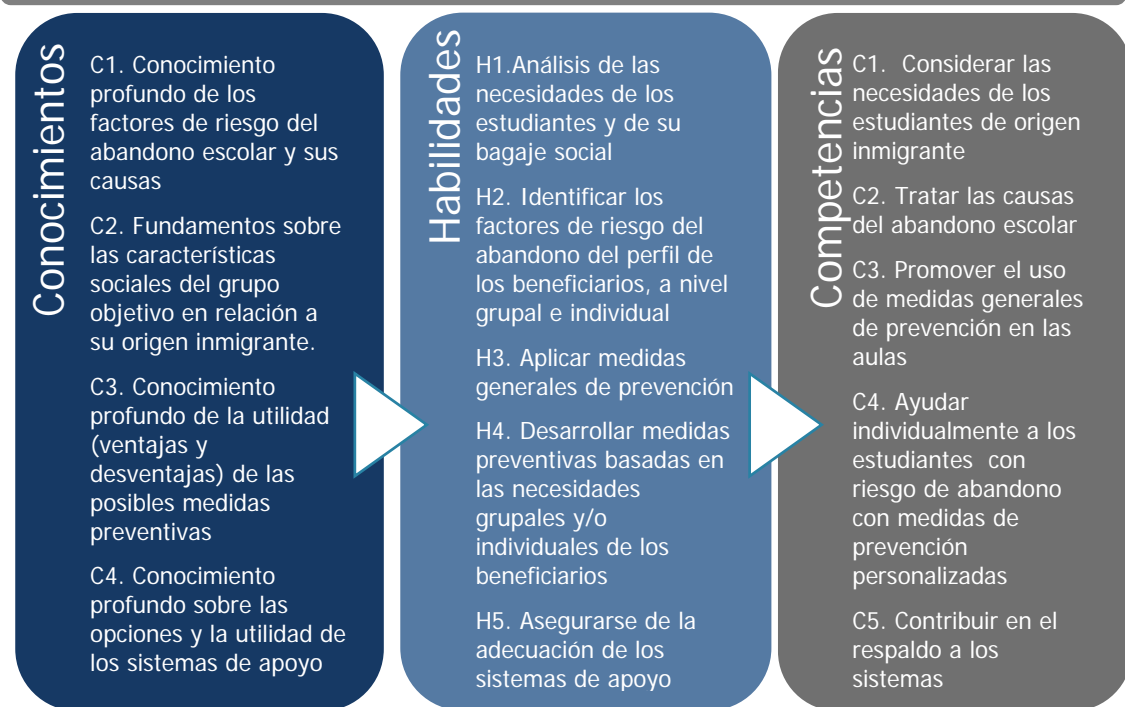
Conocimientos

C1. Conocimiento profundo de los factores de riesgo del abandono escolar y sus causas

C2. Fundamentos sobre las características sociales del grupo objetivo en relación a su origen inmigrante.

C3. Conocimiento profundo de la utilidad (ventajas y desventajas) de las posibles medidas preventivas

C4. Conocimiento profundo sobre las opciones y la utilidad de los sistemas de apoyo

Habilidades

H1.Análisis de las necesidades de los estudiantes y de su bagaje social

H2. Identificar los factores de riesgo del abandono del perfil de los beneficiarios, a nivel grupal e individual

H3. Aplicar medidas generales de prevención

H4. Desarrollar medidas preventivas basadas en las necesidades grupales y/o individuales de los beneficiarios

H5. Asegurarse de la adecuación de los sistemas de apoyo

Competencias

C1. Considerar las necesidades de los estudiantes de origen inmigrante

C2. Tratar las causas del abandono escolar

C3. Promover el uso de medidas generales de prevención en las aulas

C4. Ayudar individualmente a los estudiantes con riesgo de abandono con medidas de prevención personalizadas

C5. Contribuir en el respaldo a los sistemas